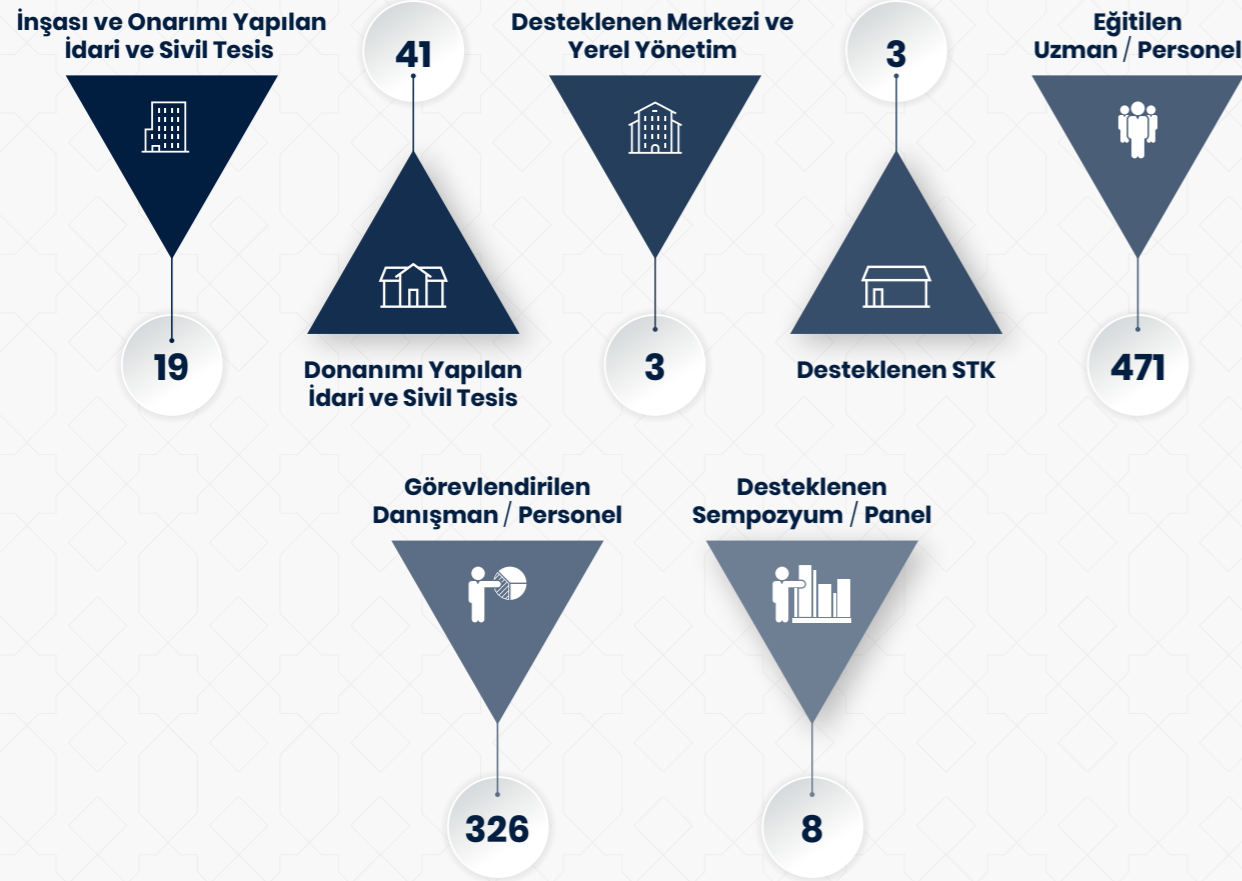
İnşası ve Onarımı Yapılan İdari ve Sivil Tesis

41

Desteklenen Merkezi ve Yerel Yönetim

3

Eğitilen Uzman / Personel

19

Donanımı Yapılan İdari ve Sivil Tesis

3

Desteklenen STK

471

Görevlendirilen Danışman / Personel

Desteklenen Sempozyum / Panel

326

8